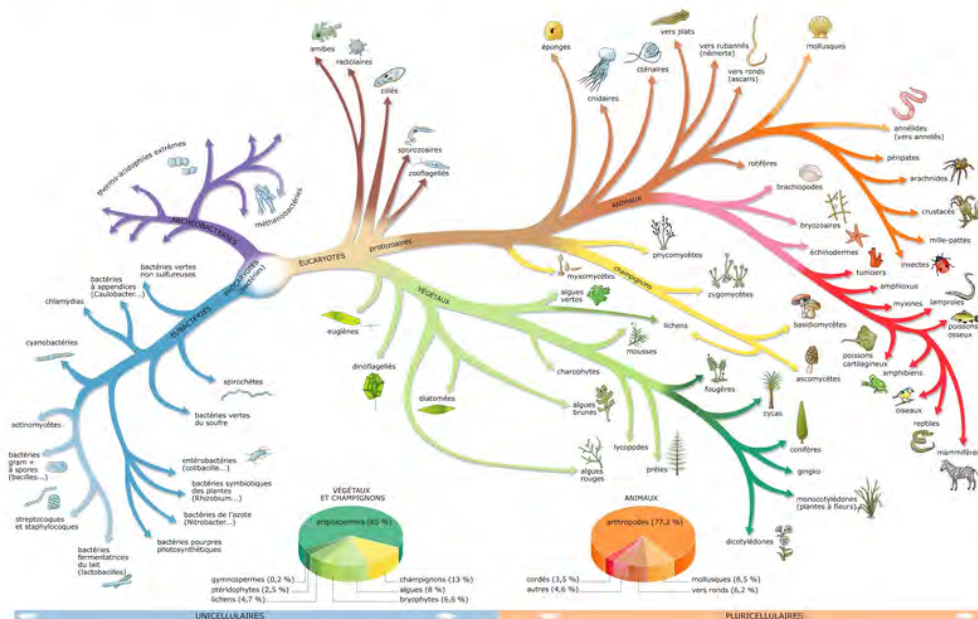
amibes
radiolaires
ciliés
sporozoaires
zooflagellés
thermo-acidophiles extrêmes
méthanobactéries
ARCHÉOBACTÉRIES
PROCARYOTES (bactéries)
EUCARYOTES
protozoaires
bactéries vertes non sulfureuses
bactéries à appendices (Caulobacter...)
chlamydias
EUBACTÉRIES
cyanobactéries
spirochètes
bactéries vertes du soufre
actinomycètes
bactéries gram + à spores (bacilles...)
entérobactéries (colibacille...)
bactéries symbiotiques des plantes (Rhizobium...)
bactéries de l'azote (Nitrobacter...)
bactéries pourpres photosynthétiques
streptocoques et staphylocoques
bactéries fermentatrices du lait (lactobacilles)
euglènes
dinoflagellés
diatomées
VÉGÉTAUX
algues vertes
mousses
charophytes
algues brunes
lycopodes
prêles
algues rouges
fougères
cycas
conifères
gingko
monocotylédones (plantes à fleurs)
dicotylédones
myxomycètes
champignons
phycomycètes
zygomycètes
lichens
basidiomycètes
ascomycètes
éponges
cnidaires
cténaires
vers plats
vers rubannés (némerte)
vers ronds (ascaris)
mollusques
ANIMAUX
rotifères
annélides (vers annelés)
péripates
arachnides
crustacés
mille-pattes
insectes
brachiopodes
bryozoaires
échinodermes
tuniciers
amphioxus
myxines
lamproies
poissons osseux
poissons cartilagineux
amphibiens
oiseaux
reptiles
mammifères
VÉGÉTAUX ET CHAMPIGNONS
angiospermes (65 %)
gymnospermes (0,2 %)
ptéridophytes (2,5 %)
lichens (4,7 %)
champignons (13 %)
algues (8 %)
bryophytes (6,6 %)
ANIMAUX
arthropodes (77,2 %)
cordés (3,5 %)
autres (4,6 %)
mollusques (8,5 %)
vers ronds (6,2 %)
UNICELLULAIRES
PLURICELLULAIRES